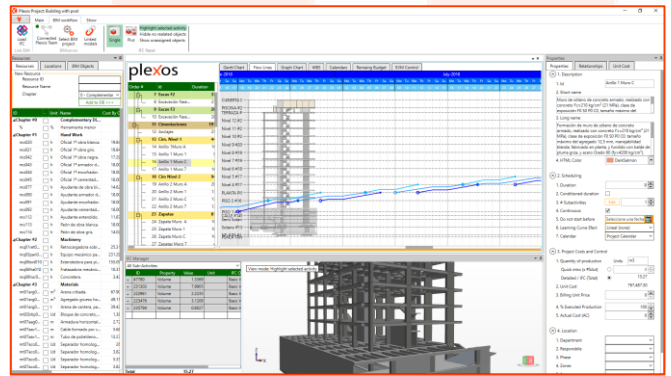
Plexos Project Building with pool

Main BIM workflow Show

Load IFC Connected Plexos Team Select BIM project Link BIM models Single Plus Highlight selected activity Hide no related objects Show unassigned objects

plexos

Quick Chart Flow Lines Graph Chart WBS Calendars Remaining Budget EVM Control

Resources Locations BIM Objects

New Resource
Resource ID
Resource Name
Chapter
Add to DB >>

ID Description Unit Name Cost By
Chapter #0 Complementary El...
Porcentaje menor
Chapter #1 Hand Work
Oficial 1ª obra blanca
Oficial 1ª obra gra...
Oficial 1ª obra gra...
Oficial 1ª armador d...
Oficial 1ª encofrador
Oficial 1ª cementad...
Ayudante de obra bl...
Ayudante de obra gr...
Ayudante armador d...
Ayudante encofrador
Ayudante extendido...
Peón de obra blanca
Peón de obra gruesa
Chapter #2 Machinery
Retroexcavadora sob...
Equipo mecánico pa...
Camión para transp...
Fratasadora mecáni...
Chapter #3 Materials
Arena cribada
Agregado grueso tra...
Arena de cantera pa...
Bloque de concreto...
Armadura horizontal...
Cable formado por u...
Tubo de polietileno...
Separador homolog...
Separador homolog...
Separador homolog...
Separador homolog...

Order # ID Name Duration
Excavations
Excavación Total
Excavación Nivel 1
Cimentaciones
Anclajes
Cim. Nivel 1
Anillo 1 Muro A
Anillo 1 Muro B
Anillo 1 Muro C
Anillo 1 Muro D
Cim. Nivel 2
Anillo 2 Muro A
Anillo 2 Muro B
Anillo 2 Muro C
Anillo 2 Muro D
Zapatas
Zapatas Muro A
Zapatas Muro B
Excavación Nive...

CUBIERTA
PISCINA
TERRAZA
Nivel 10
Nivel 9
Nivel 8
Nivel 7
Nivel 6
Nivel 5
Nivel 4
Nivel 3
Nivel 2
Nivel 1
PLANTA BAJA
Sótano 1
Sótano 2

July 2016

BIM Manager
All Sub-Activities
ID Property Value Unit
Volume
Volume
Volume
Volume
Total

View mode: Highlight selected activity

Properties Relationships Unit Cost

1. Description
1. Id Anillo 1 Muro C
2. Short name
Muro de sótano de concreto armado, realizado con concreto f'c=210 kg/cm² (21 MPa), clase de exposición F0 S0 P0 C0
3. Long name
Formación de muro de sótano de concreto armado, realizado con concreto f'c=210 kg/cm² (21 MPa), clase de exposición F0 S0 P0 C0, tamaño máximo del agregado 12,5 mm, manejabilidad blanda, fabricado en planta, y fundido con bomba
4. HTML Color DarkSalmon

2. Scheduling
1. Duration
2. Coordinated duration
3. # Subactivities
4. Continuous
5. Do not start before Seleccione una fecha
6. Learning Curve Effect Linear (none)
7. Calendar Project Calendar

3. Project Costs and Control
1. Quantity of production Units m3
Quick index (# Plus)
Detailed (AC Total) 15,21
2. Unit Cost 797,487,93
3. Billing Unit Price
4. % Executed Production
5. Actual Cost (AC)

4. Location
1. Department
2. Responsible
3. Phase
4. Zones